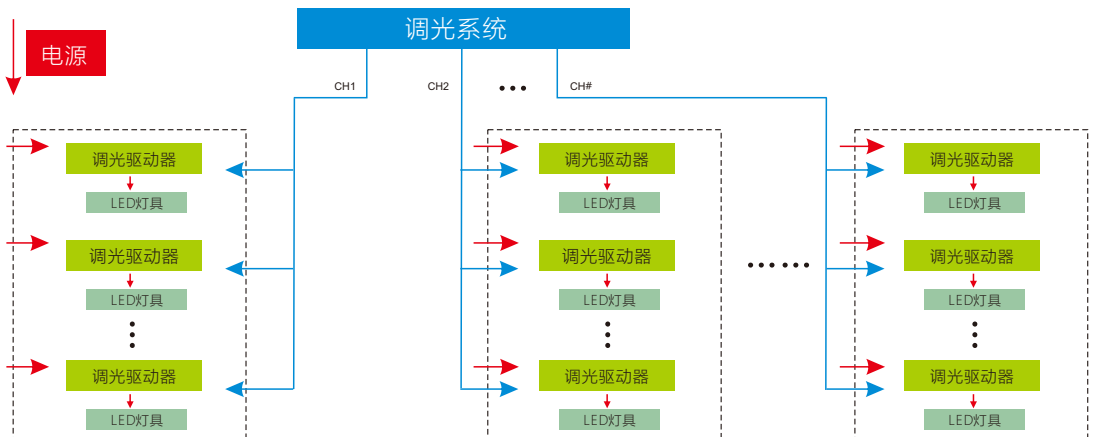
调光系统

电源

CH1

CH2

CH#

调光驱动器
LED灯具
调光驱动器
LED灯具
调光驱动器
LED灯具

调光驱动器
LED灯具
调光驱动器
LED灯具
调光驱动器
LED灯具

调光驱动器
LED灯具
调光驱动器
LED灯具
调光驱动器
LED灯具